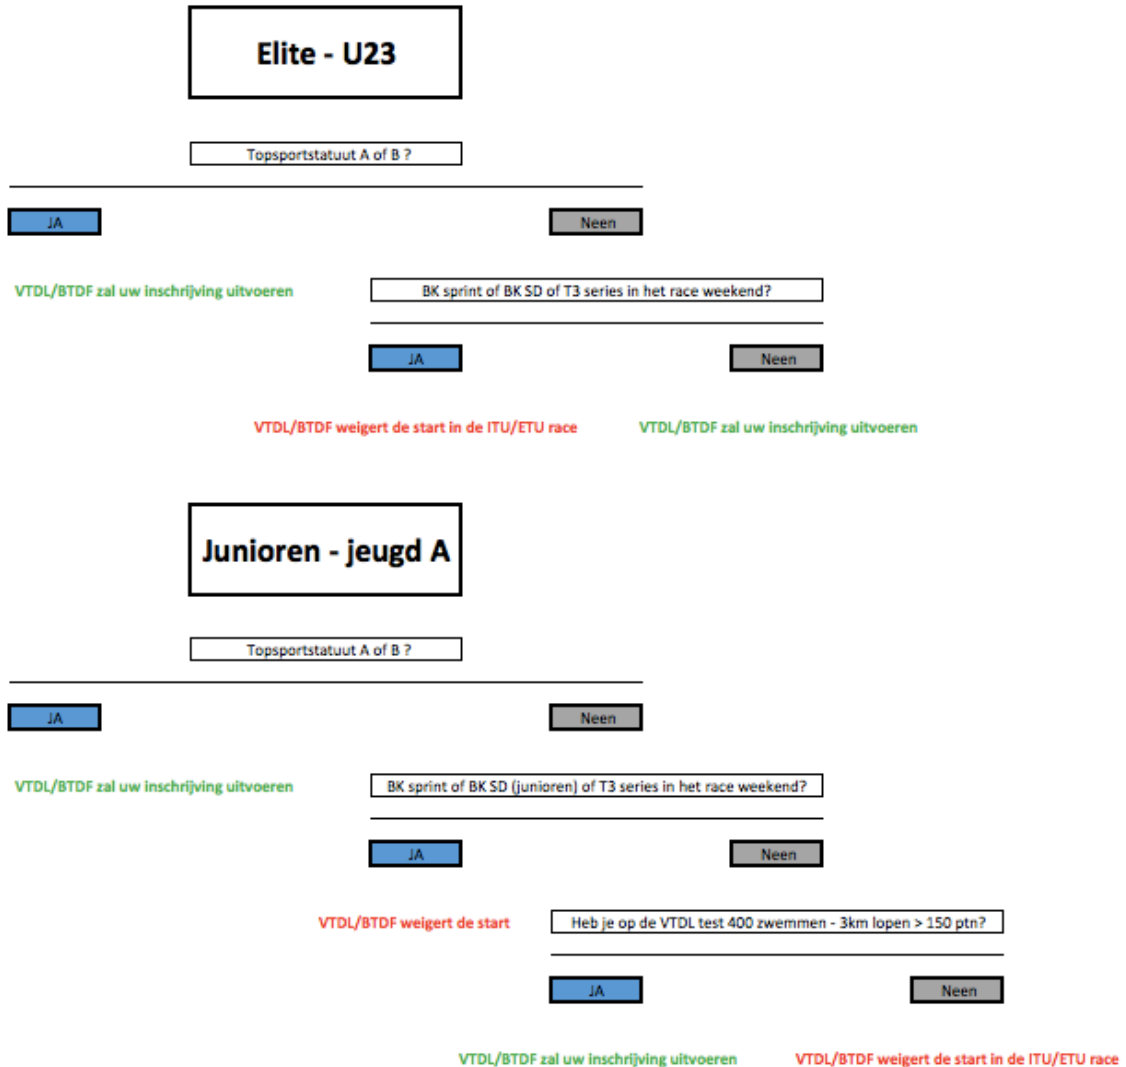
Elite - U23

Topsportstatuut A of B ?

JA

Neen

VTDL/BTDF zal uw inschrijving uitvoeren

BK sprint of BK SD of T3 series in het race weekend?

JA

Neen

VTDL/BTDF weigert de start in de ITU/ETU race

VTDL/BTDF zal uw inschrijving uitvoeren

Junioren - jeugd A

Topsportstatuut A of B ?

JA

Neen

VTDL/BTDF zal uw inschrijving uitvoeren

BK sprint of BK SD (junioren) of T3 series in het race weekend?

JA

Neen

VTDL/BTDF weigert de start

Heb je op de VTDL test 400 zwemmen - 3km lopen > 150 ptn?

JA

Neen

VTDL/BTDF zal uw inschrijving uitvoeren

VTDL/BTDF weigert de start in de ITU/ETU race